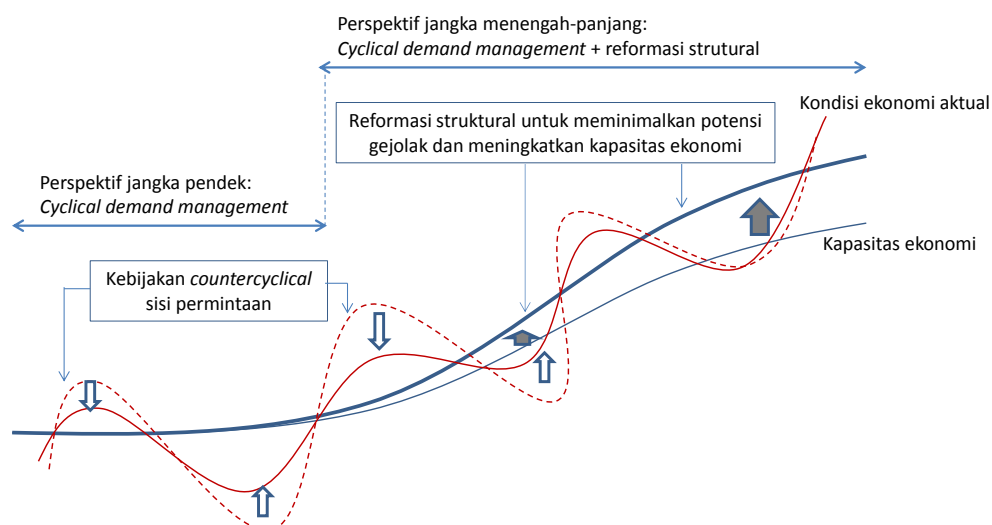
Perspektif jangka menengah-panjang:
*Cyclical demand management* + reformasi strutural

Reformasi struktural untuk meminimalkan potensi gejolak dan meningkatkan kapasitas ekonomi

Kondisi ekonomi aktual

Perspektif jangka pendek:
*Cyclical demand management*

Kapasitas ekonomi

Kebijakan *countercyclical* sisi permintaan